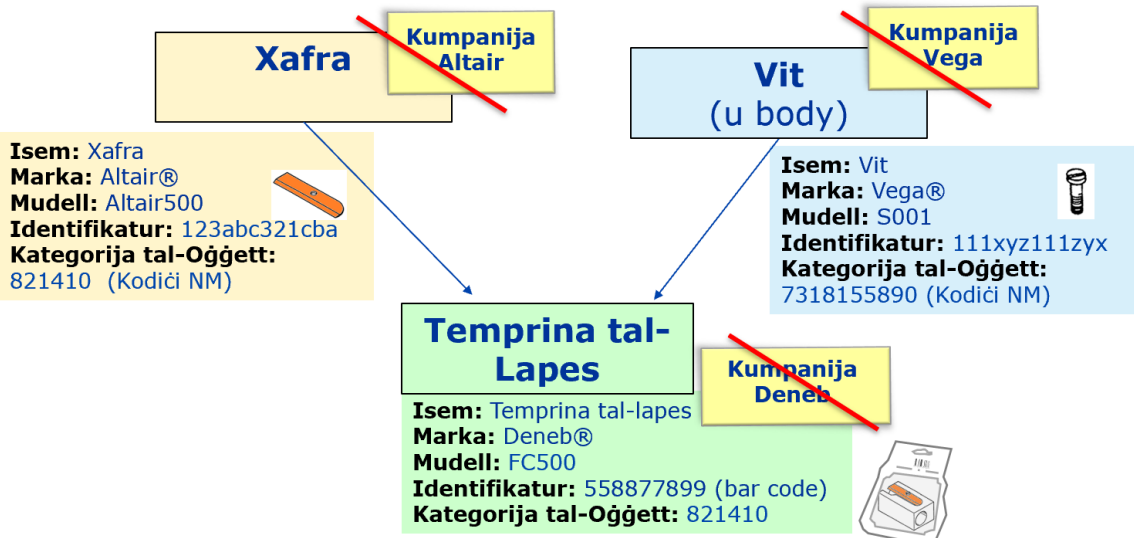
Xafra

Kumpanija Altair

Isem: Xafra
Marka: Altair®
Mudell: Altair500
Identifikatur: 123abc321cba
Kategorija tal-Oġġett: 821410 (Kodiċi NM)

Vit
(u body)

Kumpanija Vega

Isem: Vit
Marka: Vega®
Mudell: S001
Identifikatur: 111xyz111zyx
Kategorija tal-Oġġett: 7318155890 (Kodiċi NM)

Temprina tal-Lapes

Kumpanija Deneb

Isem: Temprina tal-lapes
Marka: Deneb®
Mudell: FC500
Identifikatur: 558877899 (bar code)
Kategorija tal-Oġġett: 821410